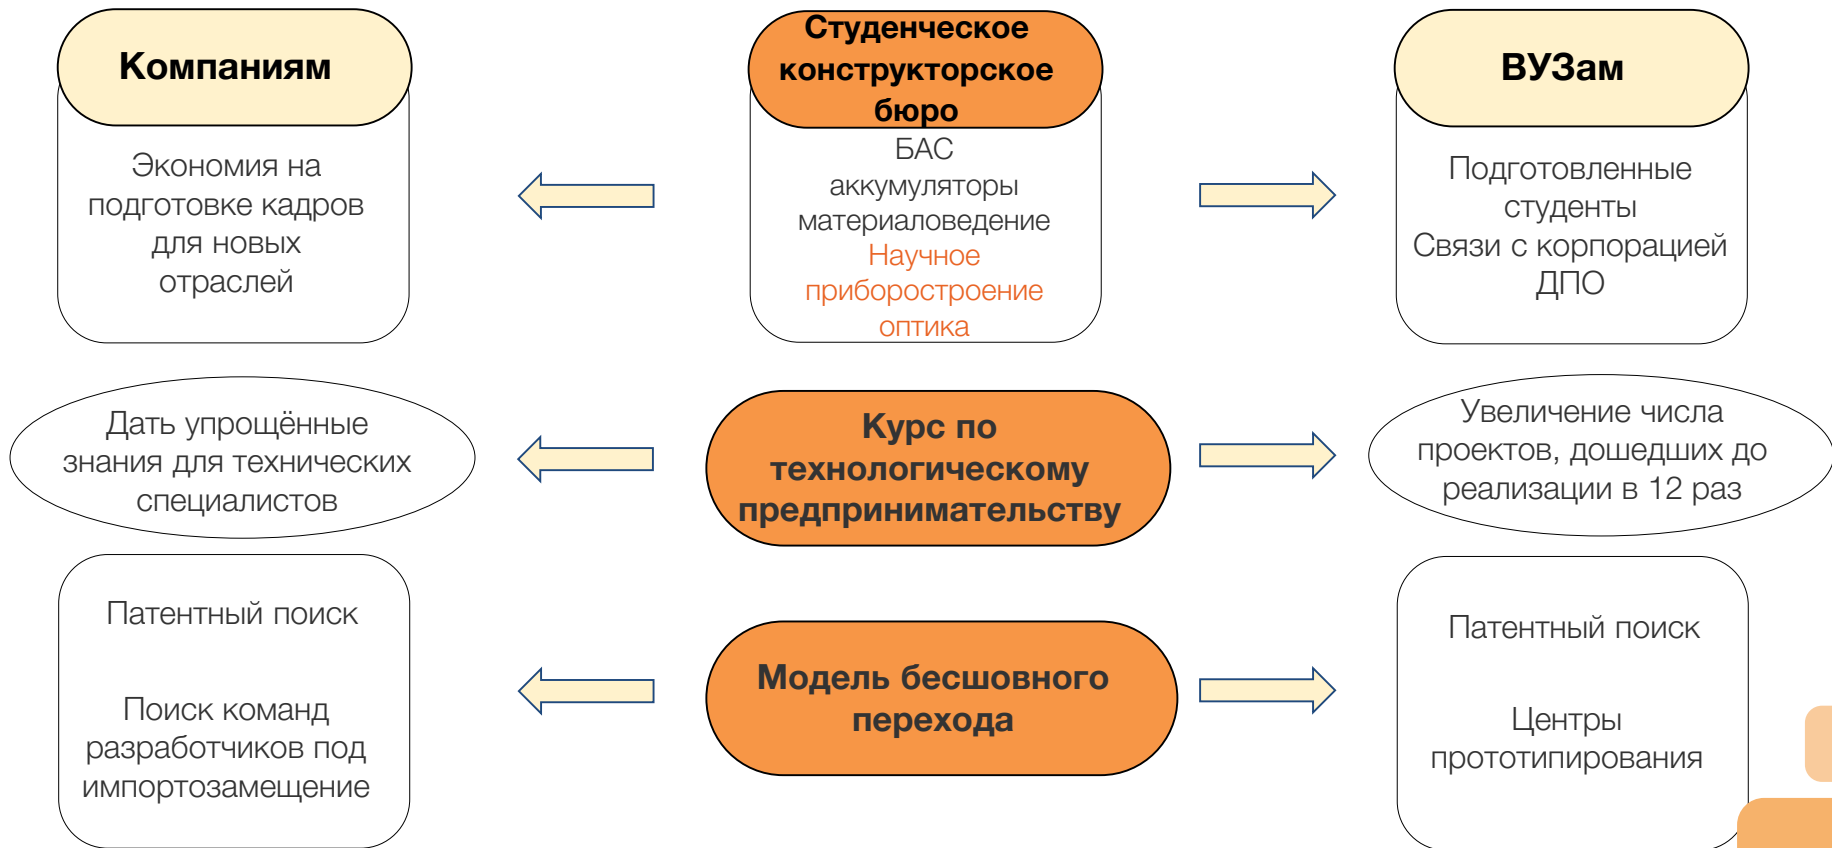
Компаниям

Экономия на подготовке кадров для новых отраслей

Студенческое конструкторское бюро

БАС
аккумуляторы
материаловедение
Научное приборостроение
оптика

ВУЗам

Подготовленные студенты
Связи с корпорацией
ДПО

Дать упрощённые знания для технических специалистов

Курс по технологическому предпринимательству

Увеличение числа проектов, дошедших до реализации в 12 раз

Патентный поиск

Поиск команд разработчиков под импортозамещение

Модель бесшовного перехода

Патентный поиск

Центры прототипирования